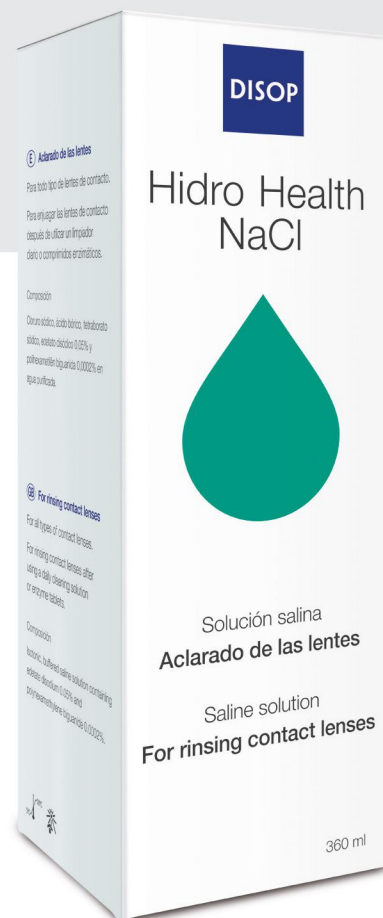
E Aclarado de las lentes

Para todo tipo de lentes de contacto.

Para enjuagar las lentes de contacto después de utilizar un limpiador diario o comprimidos enzimáticos.

Composición

Cloruro sódico, ácido bórico, tetraborato sódico, edetato disódico 0,05% y polihexametilen biguanida 0,0002% en agua purificada.

GB For rinsing contact lenses

For all types of contact lenses.

For rinsing contact lenses after using a daily cleaning solution or enzyme tablets.

Composition

Isotonic, buffered saline solution containing edetate disodium 0.05% and polyhexamethylene biguanide 0.0002%.

DISOP

Hidro Health NaCl

Solución salina
Aclarado de las lentes

Saline solution
For rinsing contact lenses

360 ml